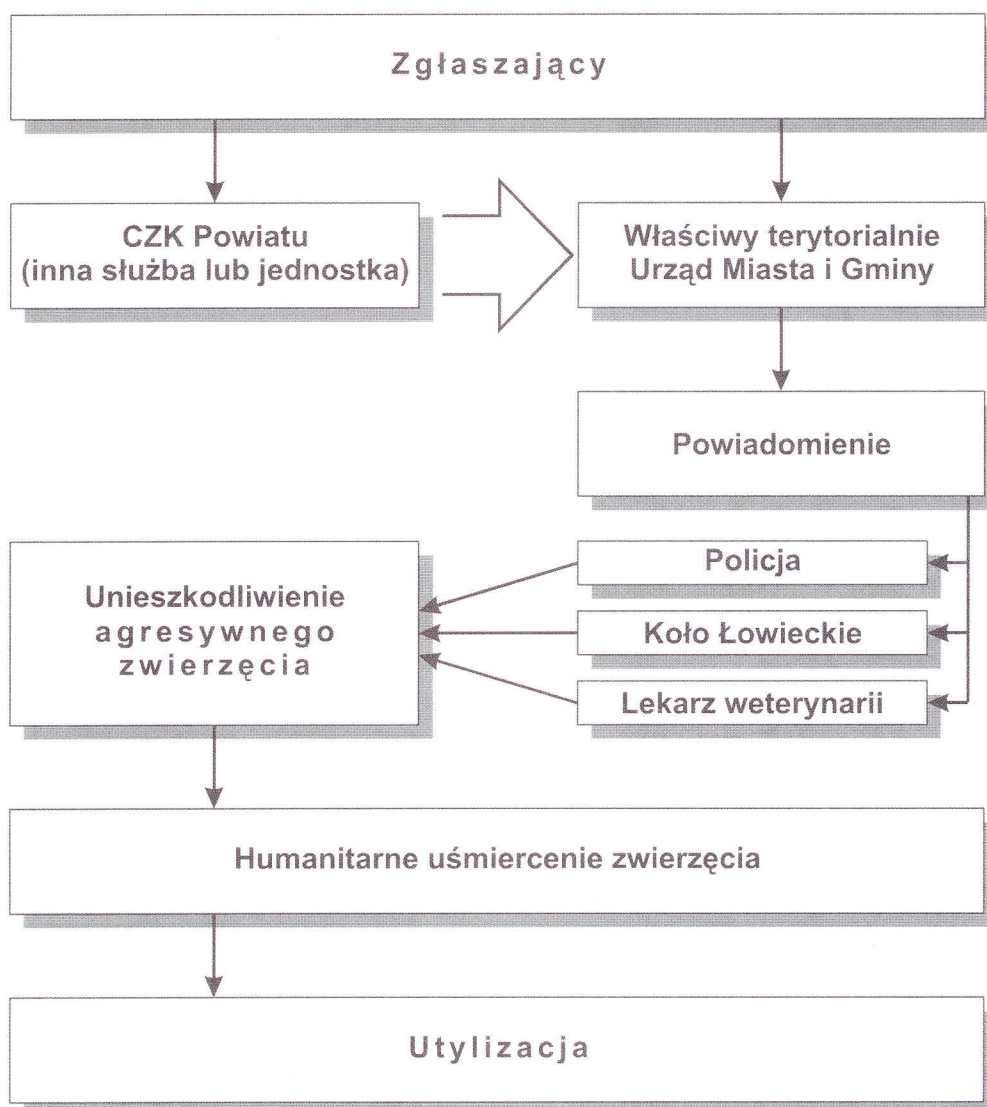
Zgłaszający

CZK Powiatu
(inna służba lub jednostka)

Właściwy terytorialnie
Urząd Miasta i Gminy

Powiadomienie

Policja

Koło Łowieckie

Lekarz weterynarii

Unieszkodliwienie
agresywnego
zwierzęcia

Humanitarne uśmiercenie zwierzęcia

Utylizacja